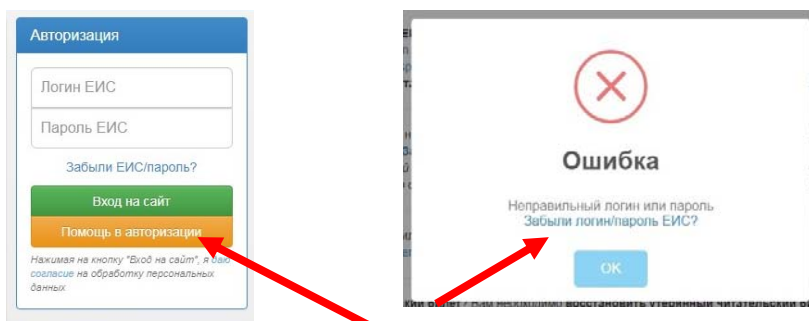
Авторизация

Логин ЕИС

Пароль ЕИС

Забыли ЕИС/пароль?

Вход на сайт

Помощь в авторизации

Нажимая на кнопку "Вход на сайт", я даю согласие на обработку персональных данных

Ошибка

Неправильный логин или пароль
Забыли логин/пароль ЕИС?

OK